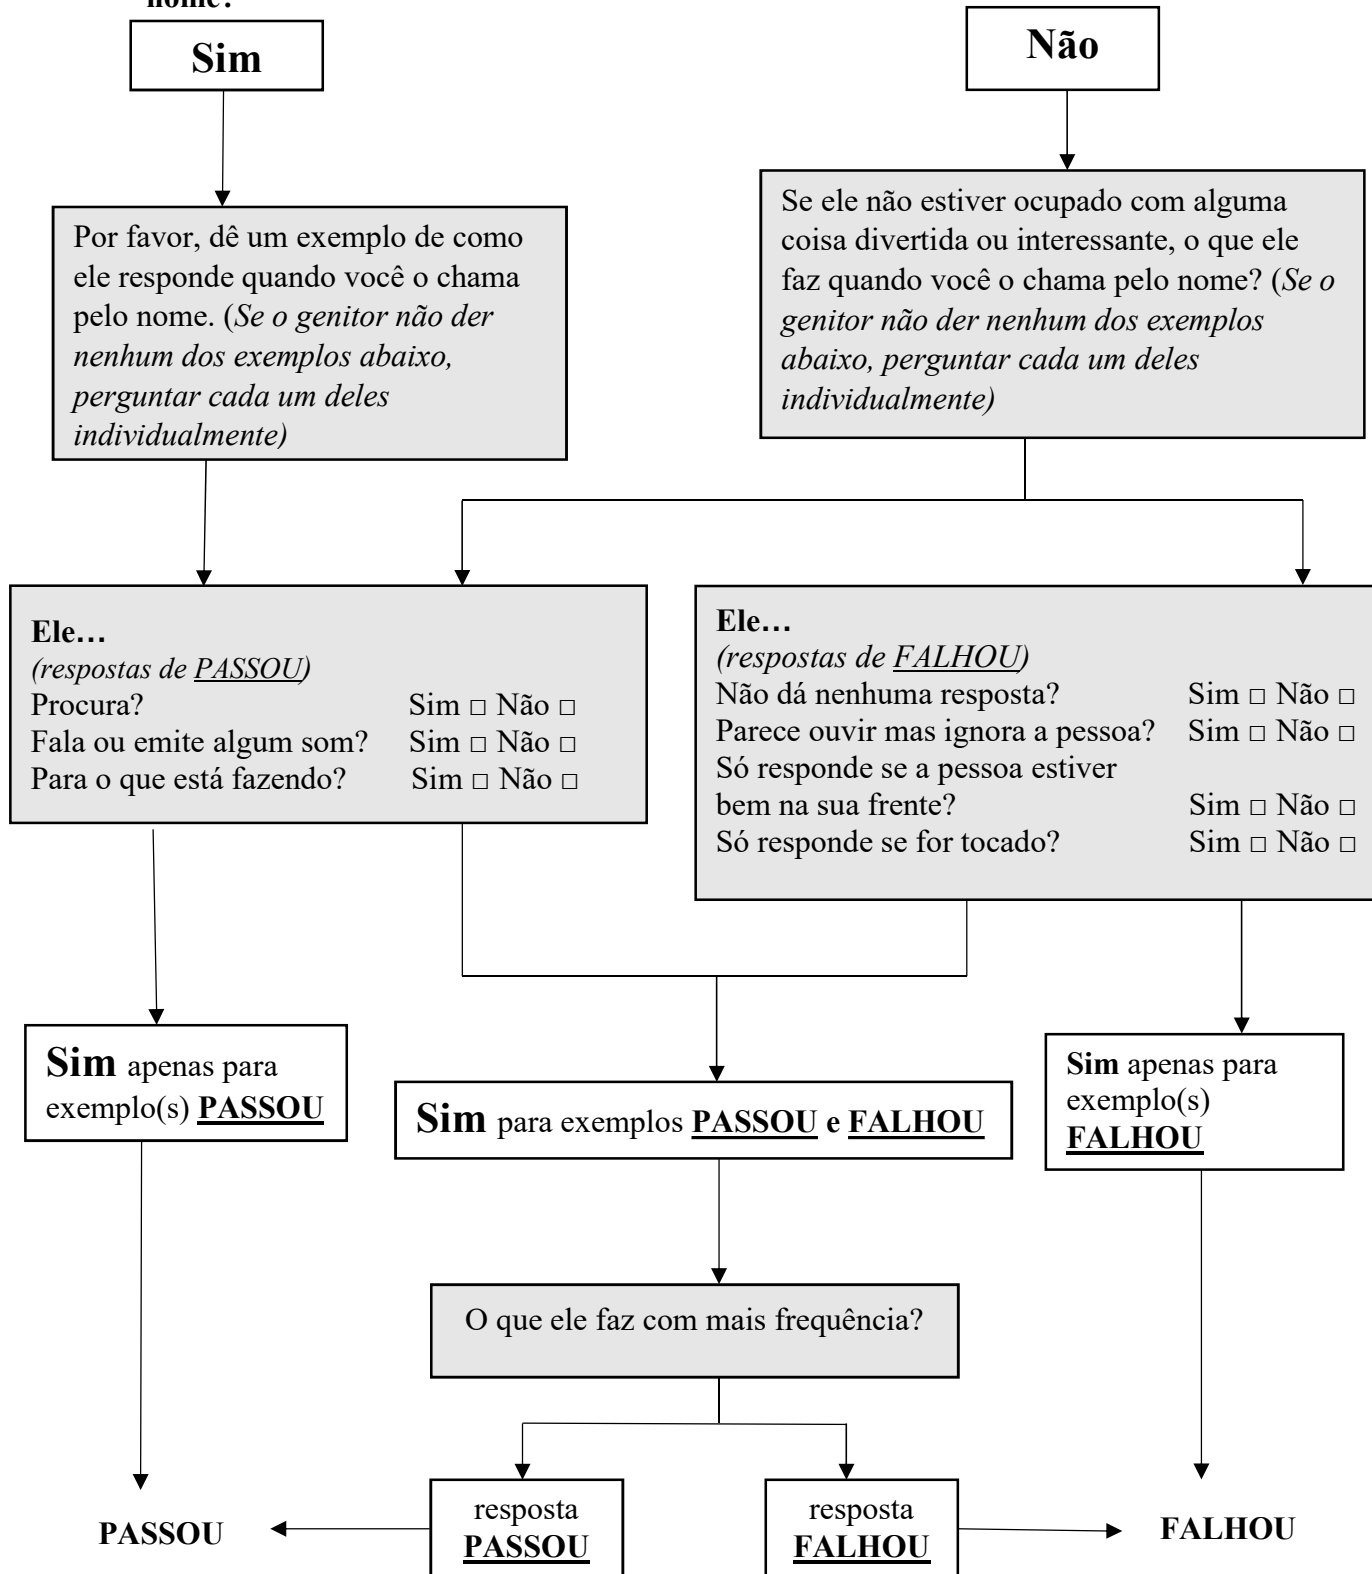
nome?

Sim

Não

Por favor, dê um exemplo de como ele responde quando você o chama pelo nome. (*Se o genitor não der nenhum dos exemplos abaixo, perguntar cada um deles individualmente)*

Se ele não estiver ocupado com alguma coisa divertida ou interessante, o que ele faz quando você o chama pelo nome? (*Se o genitor não der nenhum dos exemplos abaixo, perguntar cada um deles individualmente)*

**Ele…**
*(respostas de PASSOU)*
Procura? Sim □ Não □
Fala ou emite algum som? Sim □ Não □
Para o que está fazendo? Sim □ Não □

**Ele…**
*(respostas de FALHOU)*
Não dá nenhuma resposta? Sim □ Não □
Parece ouvir mas ignora a pessoa? Sim □ Não □
Só responde se a pessoa estiver bem na sua frente? Sim □ Não □
Só responde se for tocado? Sim □ Não □

**Sim** apenas para exemplo(s) **PASSOU**

**Sim** para exemplos **PASSOU** e **FALHOU**

**Sim** apenas para exemplo(s) **FALHOU**

O que ele faz com mais frequência?

PASSOU

resposta **PASSOU**

resposta **FALHOU**

FALHOU